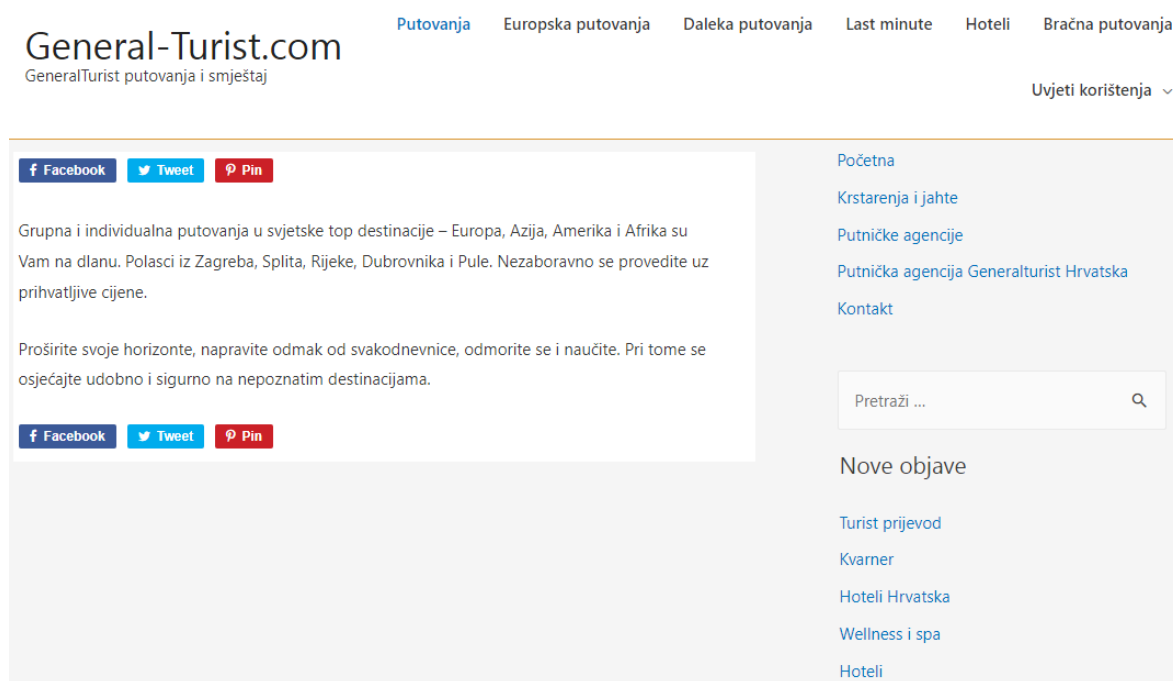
General-Turist.com
GeneralTurist putovanja i smještaj

Putovanja Europska putovanja Daleka putovanja Last minute Hoteli Bračna putovanja

Uvjeti korištenja

Facebook Tweet Pin

Grupna i individualna putovanja u svjetske top destinacije – Europa, Azija, Amerika i Afrika su Vam na dlanu. Polasci iz Zagreba, Splita, Rijeke, Dubrovnika i Pule. Nezaboravno se provedite uz prihvatljive cijene.

Proširite svoje horizonte, napravite odmak od svakodnevnice, odmorite se i naučite. Pri tome se osjećajte udobno i sigurno na nepoznatim destinacijama.

Facebook Tweet Pin

Početna
Krstarenja i jahte
Putničke agencije
Putnička agencija Generalturist Hrvatska
Kontakt

Pretraži ...

Nove objave

Turist prijevod
Kvarner
Hoteli Hrvatska
Wellness i spa
Hoteli